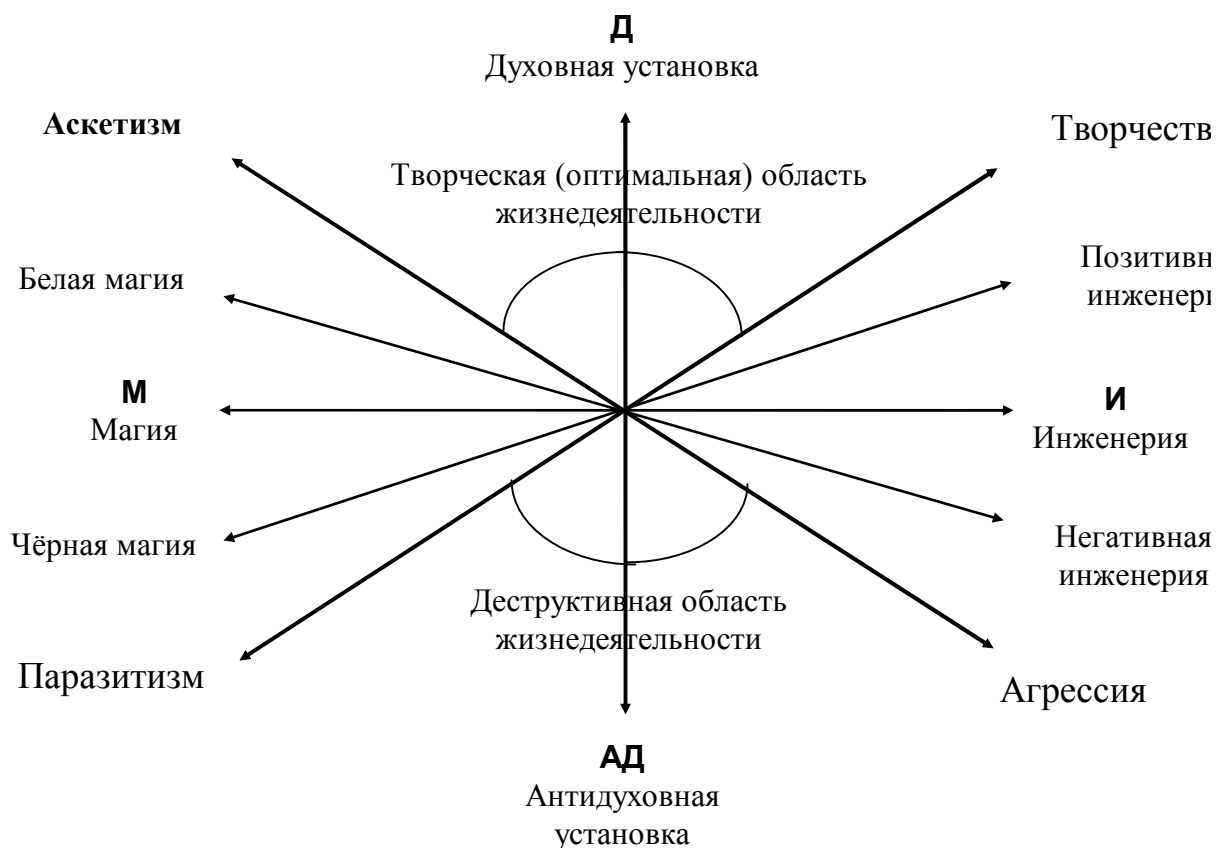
Д
Духовная установка

Аскетизм

Творчеств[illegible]

Творческая (оптимальная) область жизнедеятельности

Белая магия

Позитивн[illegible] инженер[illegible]

М
Магия

И
Инженерия

Чёрная магия

Негативная инженерия

Деструктивная область жизнедеятельности

Паразитизм

Агрессия

АД
Антидуховная установка